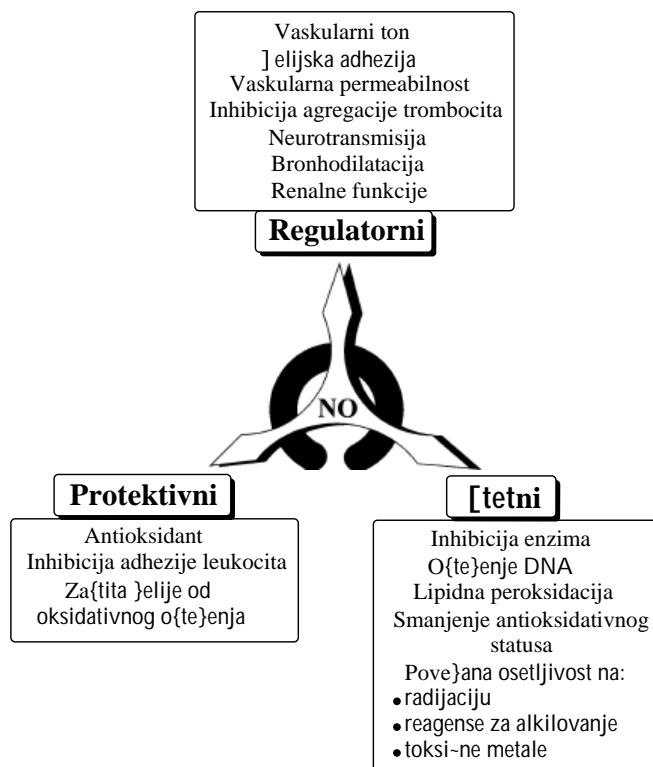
Vaskularni ton
]elijska adhezija
Vaskularna permeabilnost
Inhibicija agregacije trombocita
Neurotransmisija
Bronhodilatacija
Renalne funkcije

Regulatorni

NO

Protektivni

Antioksidant
Inhibicija adhezije leukocita
Za{tita }elije od oksidativnog o{te}enja

[tetni

Inhibicija enzima
O{te}enje DNA
Lipidna peroksidacija
Smanjenje antioksidativnog statusa
Pove}ana osetljivost na:
• radijaciju
• reagense za alkilovanje
• toksi~ne metale